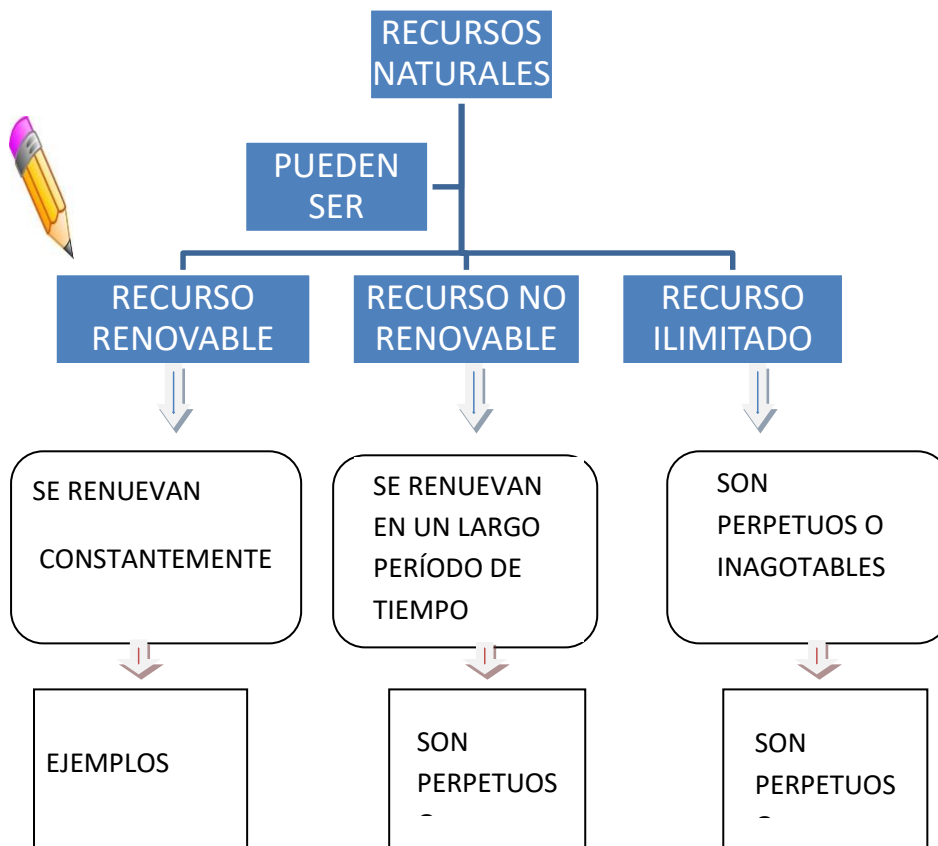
RECURSOS NATURALES

PUEDEN SER

RECURSO RENOVABLE

RECURSO NO RENOVABLE

RECURSO ILIMITADO

SE RENUEVAN CONSTANTEMENTE

SE RENUEVAN EN UN LARGO PERÍODO DE TIEMPO

SON PERPETUOS O INAGOTABLES

EJEMPLOS

SON PERPETUOS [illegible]

SON PERPETUOS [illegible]